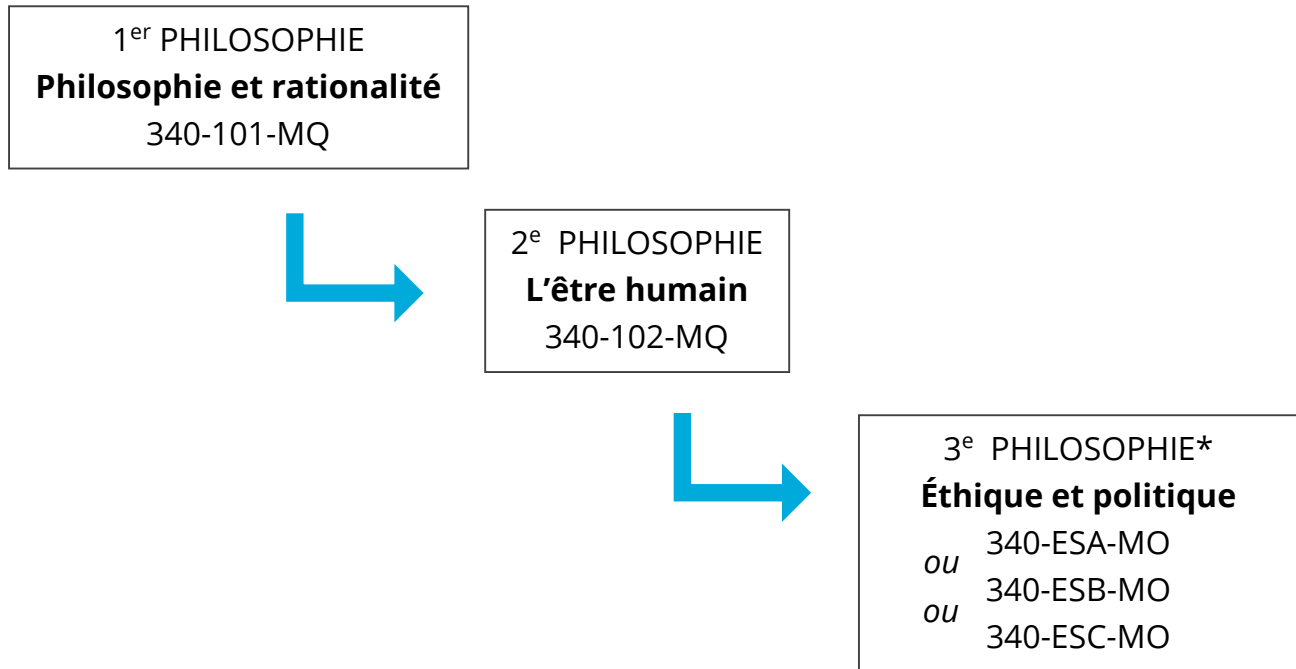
1$^{er}$ PHILOSOPHIE
**Philosophie et rationalité**
340-101-MQ

2$^{e}$ PHILOSOPHIE
**L'être humain**
340-102-MQ

3$^{e}$ PHILOSOPHIE*
**Éthique et politique**
340-ESA-MO
*ou*
340-ESB-MO
*ou*
340-ESC-MO